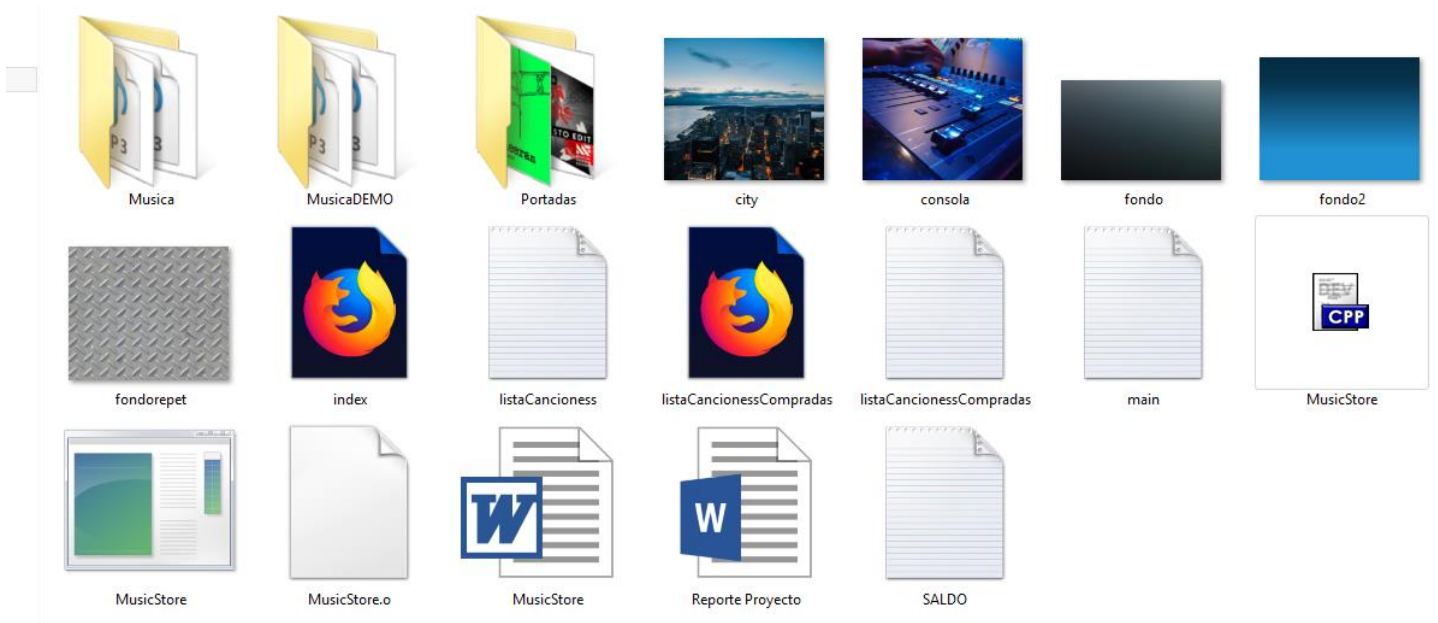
Musica
MusicaDEMO
Portadas
city
consola
fondo
fondo2
fondorepet
index
listaCancioness
listaCancionessCompradas
listaCancionessCompradas
main
CPP
MusicStore
MusicStore
MusicStore.o
W
MusicStore
W
Reporte Proyecto
SALDO